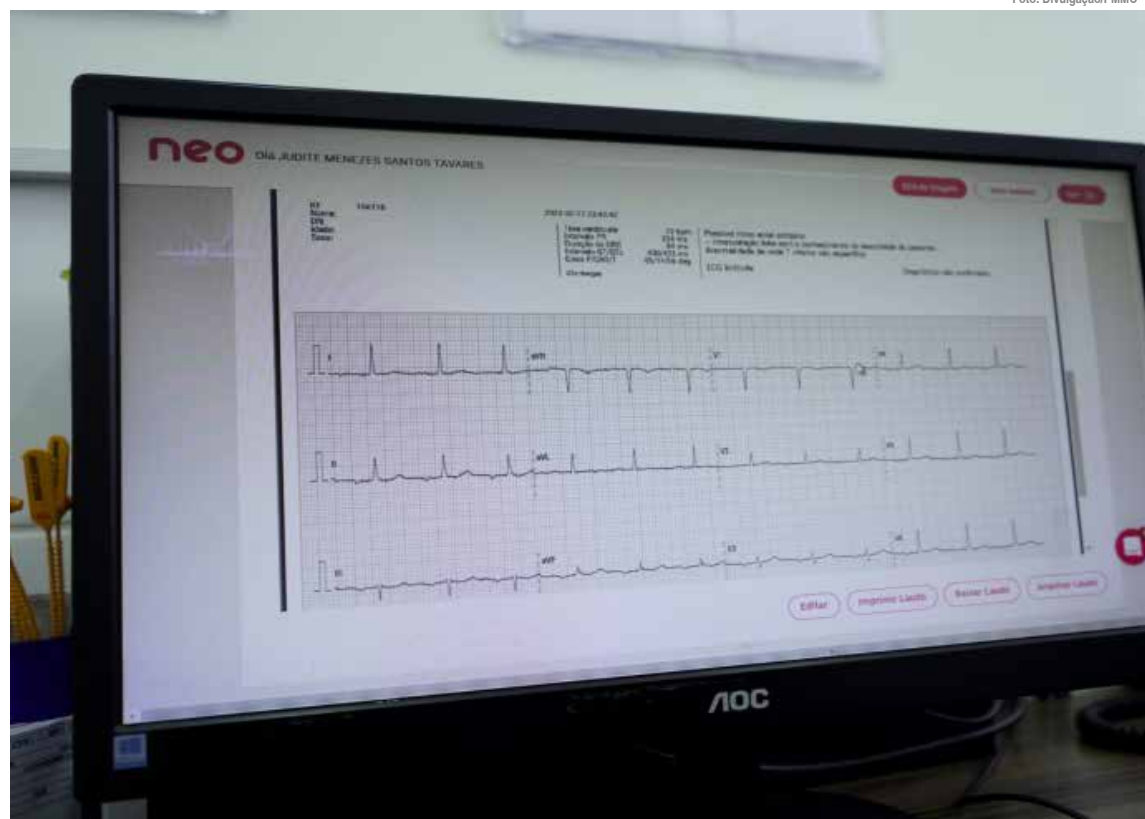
Foto: Divulgação/MMO

neo DIA JUDITE MENEZES SANTOS TAVARES

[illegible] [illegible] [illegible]

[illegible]
Nome:
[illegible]
Idade:
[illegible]

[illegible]

Freq. ventricular
Intervalo PR
Duração do QRS
Intervalo QT/QTc
Eixos P/QRS/T

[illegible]

Possível ritmo atrial ectópico
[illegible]
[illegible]

ECG limítrofe

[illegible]

I
aVR
V1
V4
II
aVL
V2
V5
III
aVF
V3
V6

Editar
Imprimir Laudo
Baixar Laudo
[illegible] Laudo

AOC